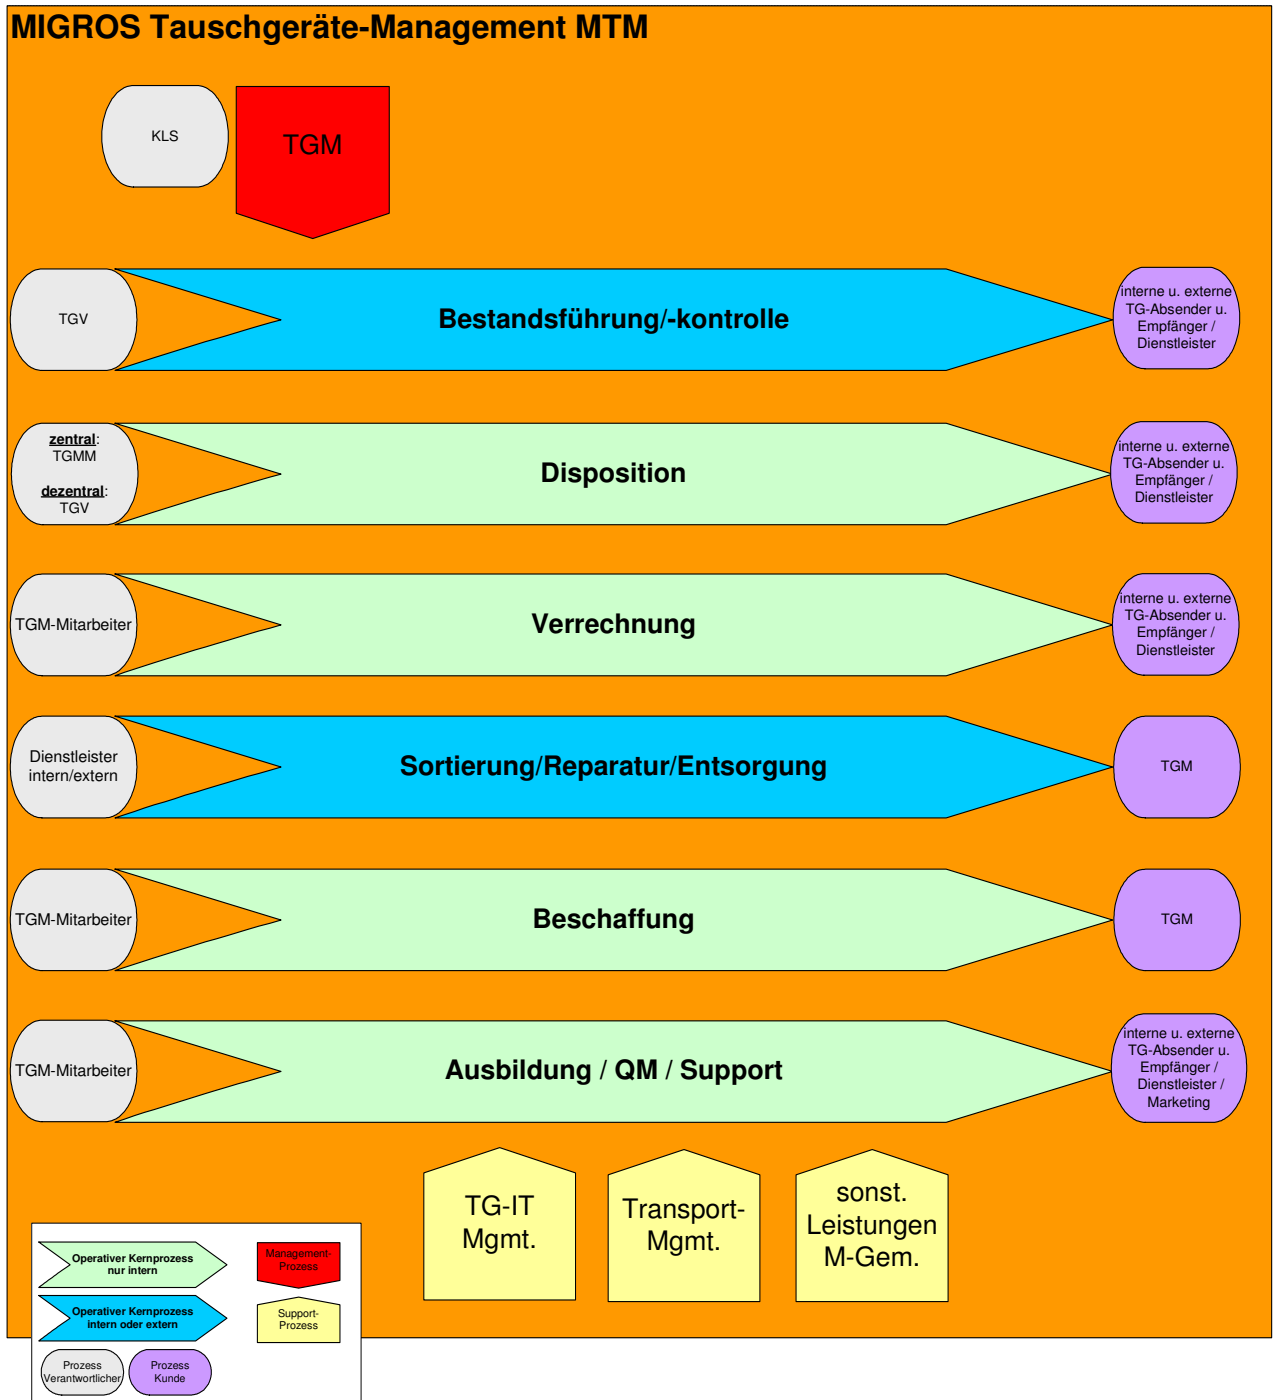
MIGROS Tauschgeräte-Management MTM

KLS

TGM

TGV

Bestandsführung/-kontrolle

interne u. externe TG-Absender u. Empfänger / Dienstleister

zentral: TGMM

dezentral: TGV

Disposition

interne u. externe TG-Absender u. Empfänger / Dienstleister

TGM-Mitarbeiter

Verrechnung

interne u. externe TG-Absender u. Empfänger / Dienstleister

Dienstleister intern/extern

Sortierung/Reparatur/Entsorgung

TGM

TGM-Mitarbeiter

Beschaffung

TGM

TGM-Mitarbeiter

Ausbildung / QM / Support

interne u. externe TG-Absender u. Empfänger / Dienstleister / Marketing

TG-IT Mgmt.

Transport-Mgmt.

sonst. Leistungen M-Gem.

Operativer Kernprozess nur intern

Management-Prozess

Operativer Kernprozess intern oder extern

Support-Prozess

Prozess Verantwortlicher

Prozess Kunde